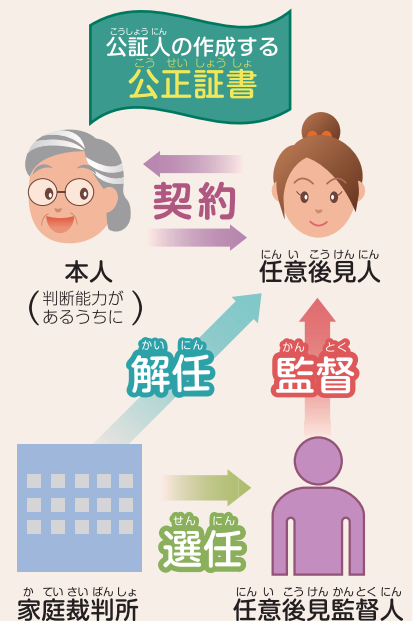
こうしょうにん
公証人の作成する
こう せい しょう しょ
公正証書

契約

本人
（判断能力があるうちに）

にん い こうけんにん
任意後見人

かい にん
解任

かん とく
監督

せん にん
選任

か てい さい ばん しょ
家庭裁判所

にん い こうけんかんとくにん
任意後見監督人